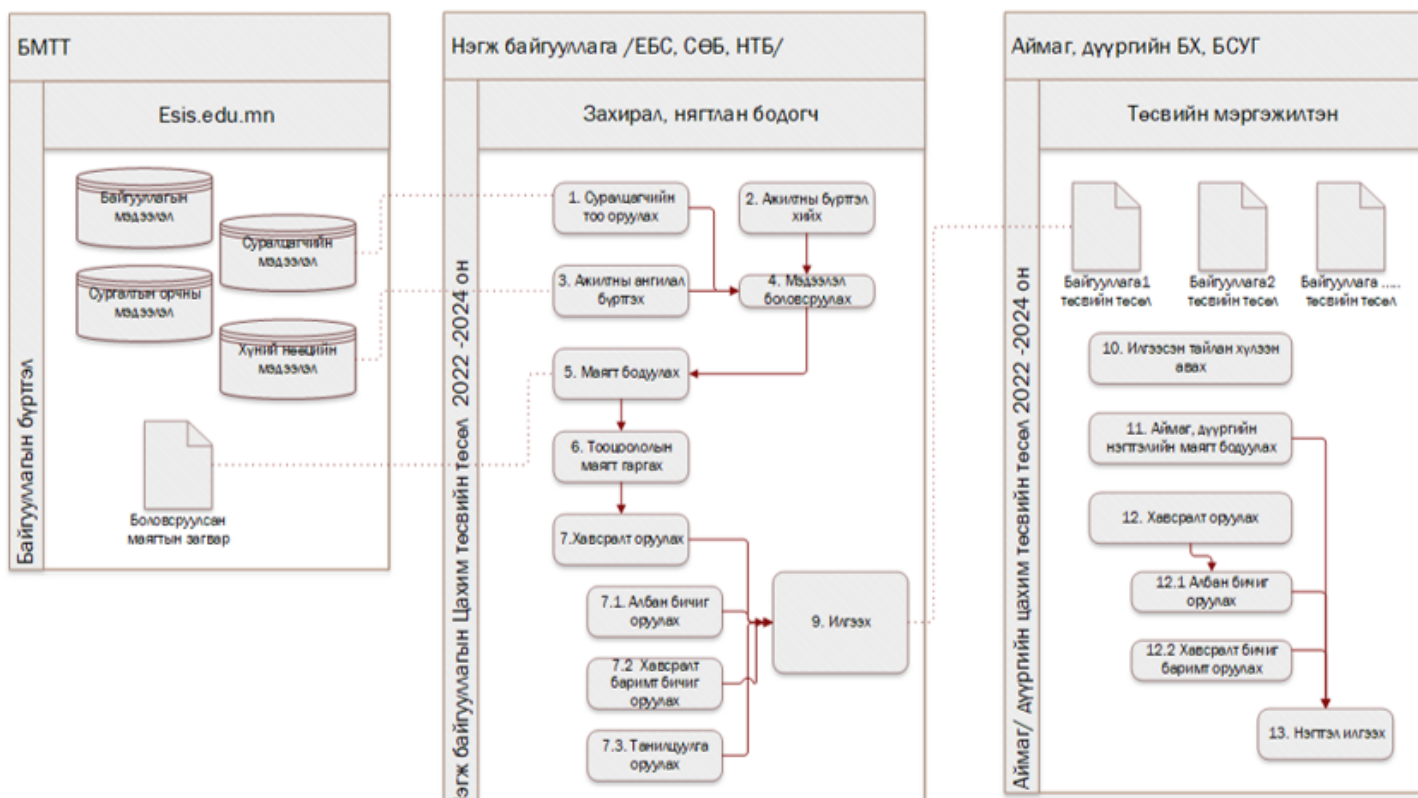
БМТТ

Байгууллагын бүртгэл

Esis.edu.mn

Байгууллагын мэдээлэл

Суралцагчийн мэдээлэл

Сургалтын орчны мэдээлэл

Хүний нөөцийн мэдээлэл

Боловсруулсан маягтын загвар

Нэгж байгууллага /ЕБС, СӨБ, НТБ/

нэгж байгууллагын Цахим төсвийн төсөл 2022 -2024 он

Захирал, нягтлан бодогч

1. Суралцагчийн тоо оруулах

2. Ажилтны бүртгэл хийх

3. Ажилтны ангилал бүртгэх

4. Мэдээлэл боловсруулах

5. Маягт бодуулах

6. Тооцооллын маягт гаргах

7.Хавсралт оруулах

7.1. Албан бичиг оруулах

7.2 Хавсралт баримт бичиг оруулах

7.3. Танилцуулга оруулах

9. Илгээх

Аймаг, дүүргийн БХ, БСУГ

Аймаг/ дүүргийн цахим төсвийн төсөл 2022 -2024 он

Төсвийн мэргэжилтэн

Байгууллага1 төсвийн төсөл

Байгууллага2 төсвийн төсөл

Байгууллага ..... төсвийн төсөл

10. Илгээсэн тайлан хүлээн авах

11. Аймаг, дүүргийн нэгтгэлийн маягт бодуулах

12. Хавсралт оруулах

12.1 Албан бичиг оруулах

12.2 Хавсралт бичиг баримт оруулах

13. Нэгтгэл илгээх